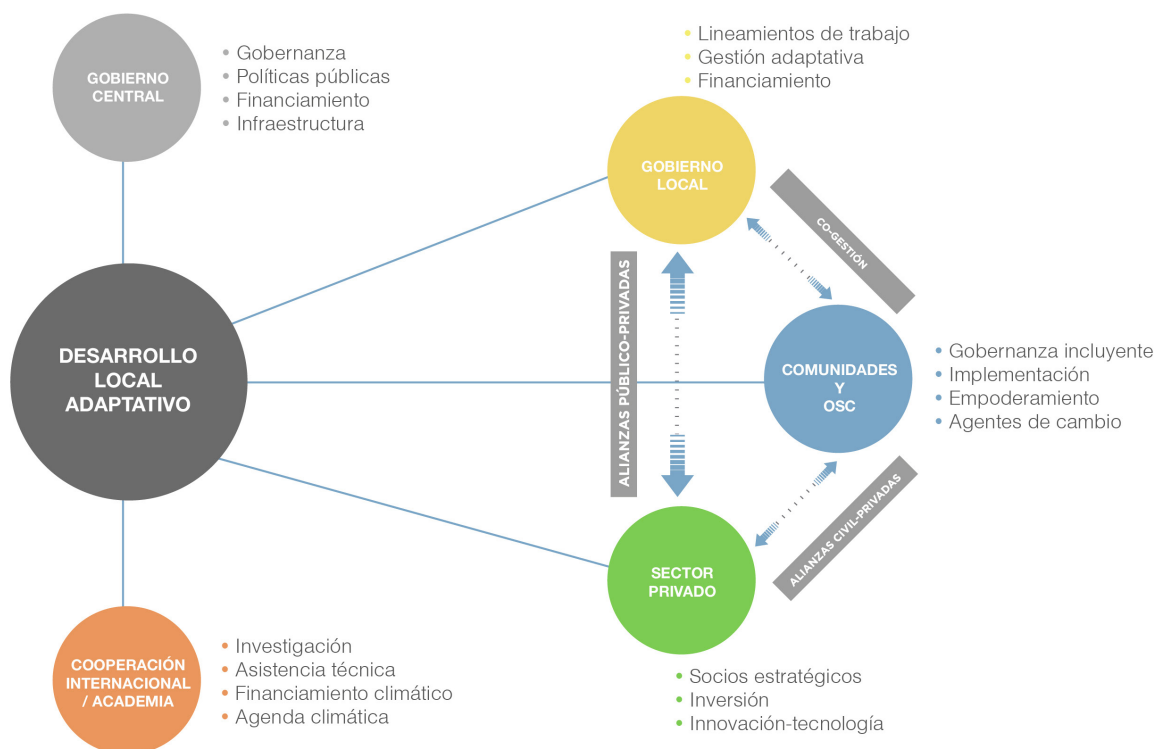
GOBIERNO CENTRAL

• Gobernanza
• Políticas públicas
• Financiamiento
• Infraestructura

• Lineamientos de trabajo
• Gestión adaptativa
• Financiamiento

GOBIERNO LOCAL

CO-GESTIÓN

ALIANZAS PUBLICO-PRIVADAS

DESARROLLO LOCAL ADAPTATIVO

COMUNIDADES Y OSC

• Gobernanza incluyente
• Implementación
• Empoderamiento
• Agentes de cambio

ALIANZAS CIVIL-PRIVADAS

SECTOR PRIVADO

COOPERACIÓN INTERNACIONAL / ACADEMIA

• Investigación
• Asistencia técnica
• Financiamiento climático
• Agenda climática

• Socios estratégicos
• Inversión
• Innovación-tecnología